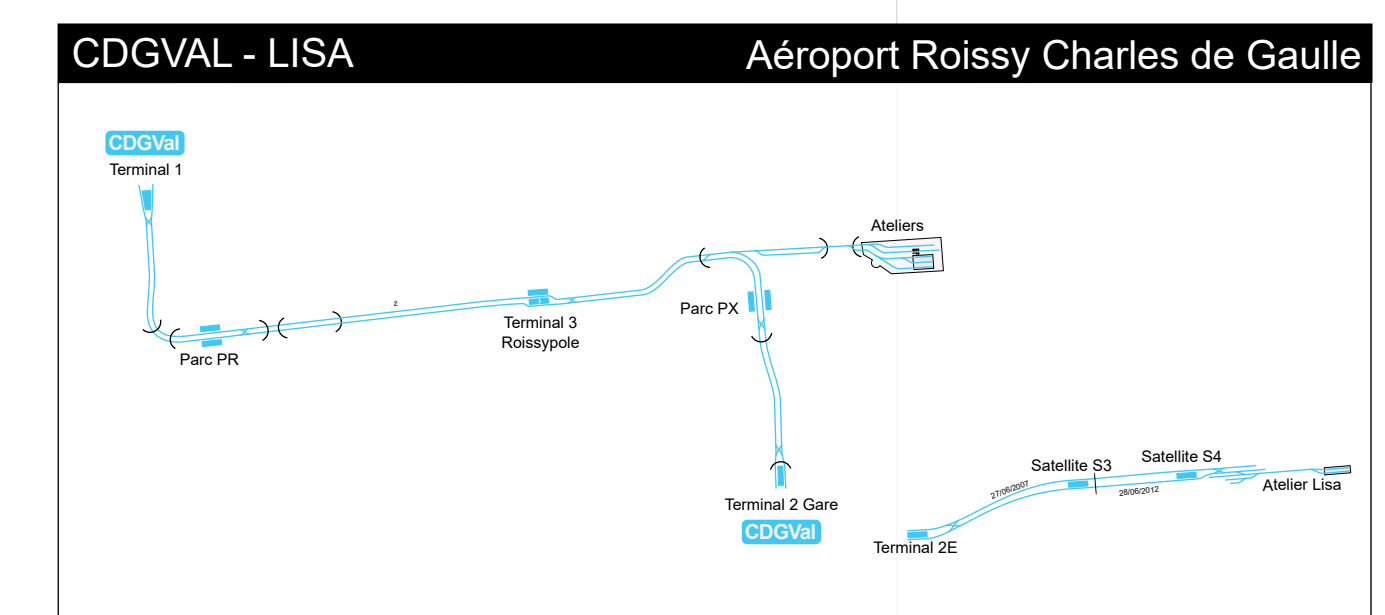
CDGVAL - LISA

Aéroport Roissy Charles de Gaulle

CDGVal
Terminal 1

Parc PR

z

Terminal 3
Roissypole

Parc PX

Ateliers

Terminal 2 Gare
CDGVal

Terminal 2E

27/06/2007

Satellite S3

28/06/2012

Satellite S4

Atelier Lisa